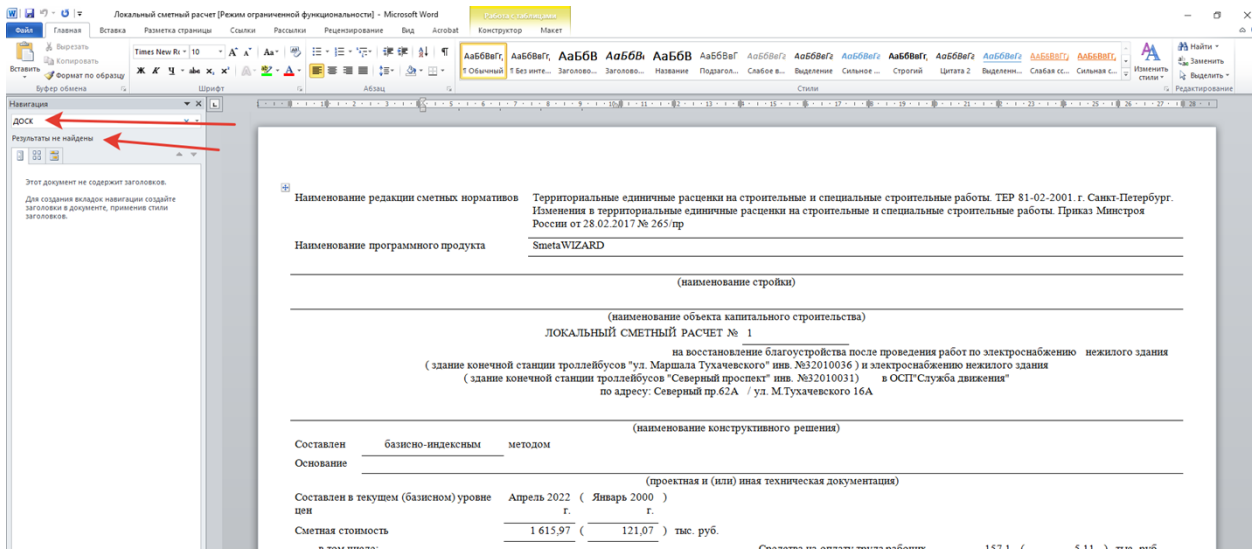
Локальный сметный расчет [Режим ограниченной функциональности] - Microsoft Word

Работа с таблицами

Файл Главная Вставка Разметка страницы Ссылки Рассылки Рецензирование Вид Acrobat Конструктор Макет

Вставить Вырезать Копировать Формат по образцу Буфер обмена

Times New Ro 10 Шрифт

Абзац

АаБбВвГг, ¶ Обычный ¶ Без инте... Заголово... Заголово... Название Подзагол... Слабое в... Выделение Сильное ... Строгий Цитата 2 Выделенн... Слабая сс... Сильная с...

Стили

Изменить стили

Найти Заменить Выделить Редактирование

Навигация

ДОСК

Результаты не найдены

Этот документ не содержит заголовков.

Для создания вкладок навигации создайте заголовки в документе, применив стили заголовков.

Наименование редакции сметных нормативов Территориальные единичные расценки на строительные и специальные строительные работы. ТЕР 81-02-2001. г. Санкт-Петербург. Изменения в территориальные единичные расценки на строительные и специальные строительные работы. Приказ Минстроя России от 28.02.2017 № 265/пр

Наименование программного продукта SmetaWIZARD

(наименование стройки)

(наименование объекта капитального строительства)

ЛОКАЛЬНЫЙ СМЕТНЫЙ РАСЧЕТ № 1

на восстановление благоустройства после проведения работ по электроснабжению нежилого здания ( здание конечной станции троллейбусов "ул. Маршала Тухачевского" инв. №32010036 ) и электроснабжению нежилого здания ( здание конечной станции троллейбусов "Северный проспект" инв. №32010031) в ОСП"Служба движения" по адресу: Северный пр.62А / ул. М.Тухачевского 16А

(наименование конструктивного решения)

Составлен базисно-индексным методом

Основание

(проектная и (или) иная техническая документация)

Составлен в текущем (базисном) уровне цен Апрель 2022 г. ( Январь 2000 г. )

Сметная стоимость 1 615,97 ( 121,07 ) тыс. руб.

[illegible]